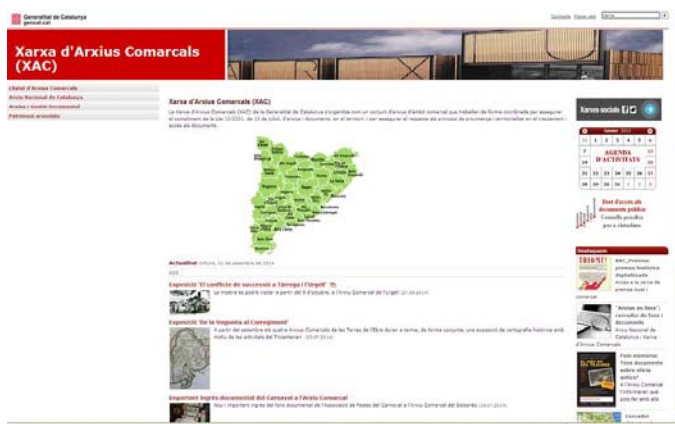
Generalitat de Catalunya
gencat.cat

Contacte Mapa web

Xarxa d'Arxius Comarcals (XAC)

L'Estat d'Arxius Comarcals
Arxiu Nacional de Catalunya
Arxius i Gestió Documental
Patrimoni arxivístic

Xarxa d'Arxius Comarcals (XAC)

La Xarxa d'Arxius Comarcals (XAC) és la Generalitat de Catalunya s'organitza com un conjunt d'arxius d'àmbit comarcal que treballen de forma coordinada per assegurar el compliment de la Llei 10/2001, de 13 de juliol, d'arxius i documents, en el territori, i per assegurar el respecte als principis de procedència i territorialitat en el tractament i accés als documents.

Actualitat Dimarts, 31 de desembre de 2014

RSS

Exposició "El conflicte de successió a Tàrrega i l'Urgell" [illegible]

La mostra es podrà visitar a partir del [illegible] d'octubre, a l'Arxiu Comarcal de l'Urgell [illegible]

Exposició "De la Vegueria al Corregiment"

A partir del setembre els quatre Arxius Comarcals de les Terres de l'Ebre duran a terme, de forma conjunta, una exposició de cartografia històrica amb motiu de les activitats del Tricentenari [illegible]

Important ingrés documental del Carnaval a l'Arxiu Comarcal

Nou i important ingrés del fons documental de l'Associació de Festes del Carnaval a l'Arxiu Comarcal del Solsonès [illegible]

Xarxes socials

AGENDA D'ACTIVITATS

Dret d'accés als documents públics
Consells pràctics per a ciutadans

Destaquem

"Arxiu en festa"
Arxiu Nacional de Catalunya i Xarxa d'Arxius Comarcals

Fons memòria: l'Arxiu Comarcal t'informarà

Consultar